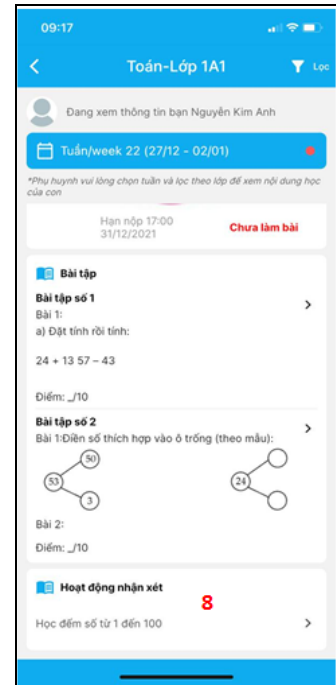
09:17

Toán-Lớp 1A1

Lọc

Đang xem thông tin bạn Nguyễn Kim Anh

Tuần/week 22 (27/12 - 02/01)

*Phụ huynh vui lòng chọn tuần và lọc theo lớp để xem nội dung học của con

Hạn nộp 17:00
31/12/2021

Chưa làm bài

Bài tập

Bài tập số 1
Bài 1:
a) Đặt tính rồi tính:

24 + 13 57 – 43

Điểm: _/10

Bài tập số 2
Bài 1:Điền số thích hợp vào ô trống (theo mẫu):

50
53
3
24

Bài 2:

Điểm: _/10

Hoạt động nhận xét

8

Học đếm số từ 1 đến 100